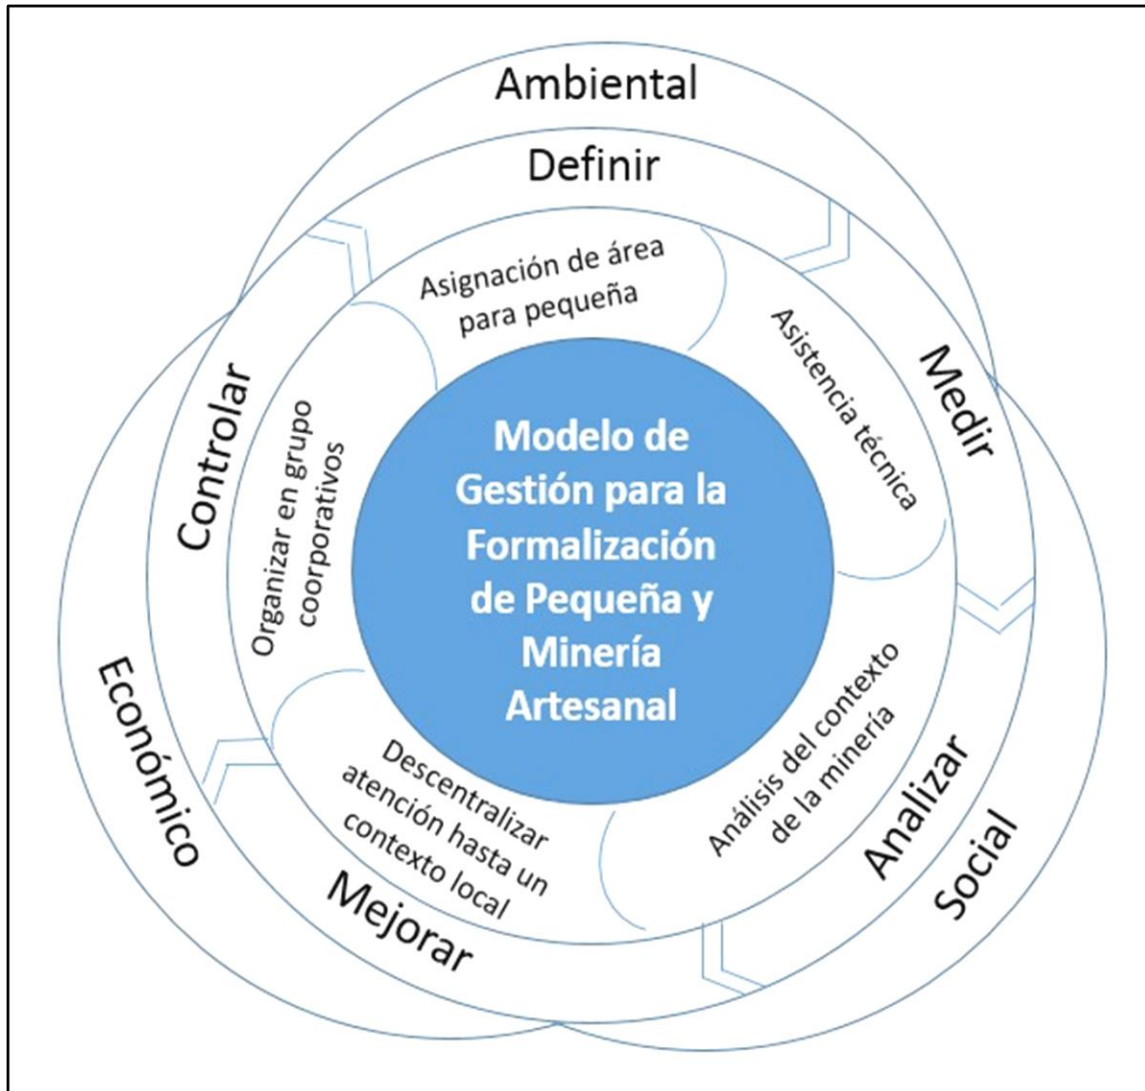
Ambiental

Definir

Asignación de área para pequeña

Asistencia técnica

Medir

Controlar

Organizar en grupo coorporativos

Modelo de Gestión para la Formalización de Pequeña y Minería Artesanal

Económico

Descentralizar atención hasta un contexto local

Análisis del contexto de la minería

Analizar

Social

Mejorar